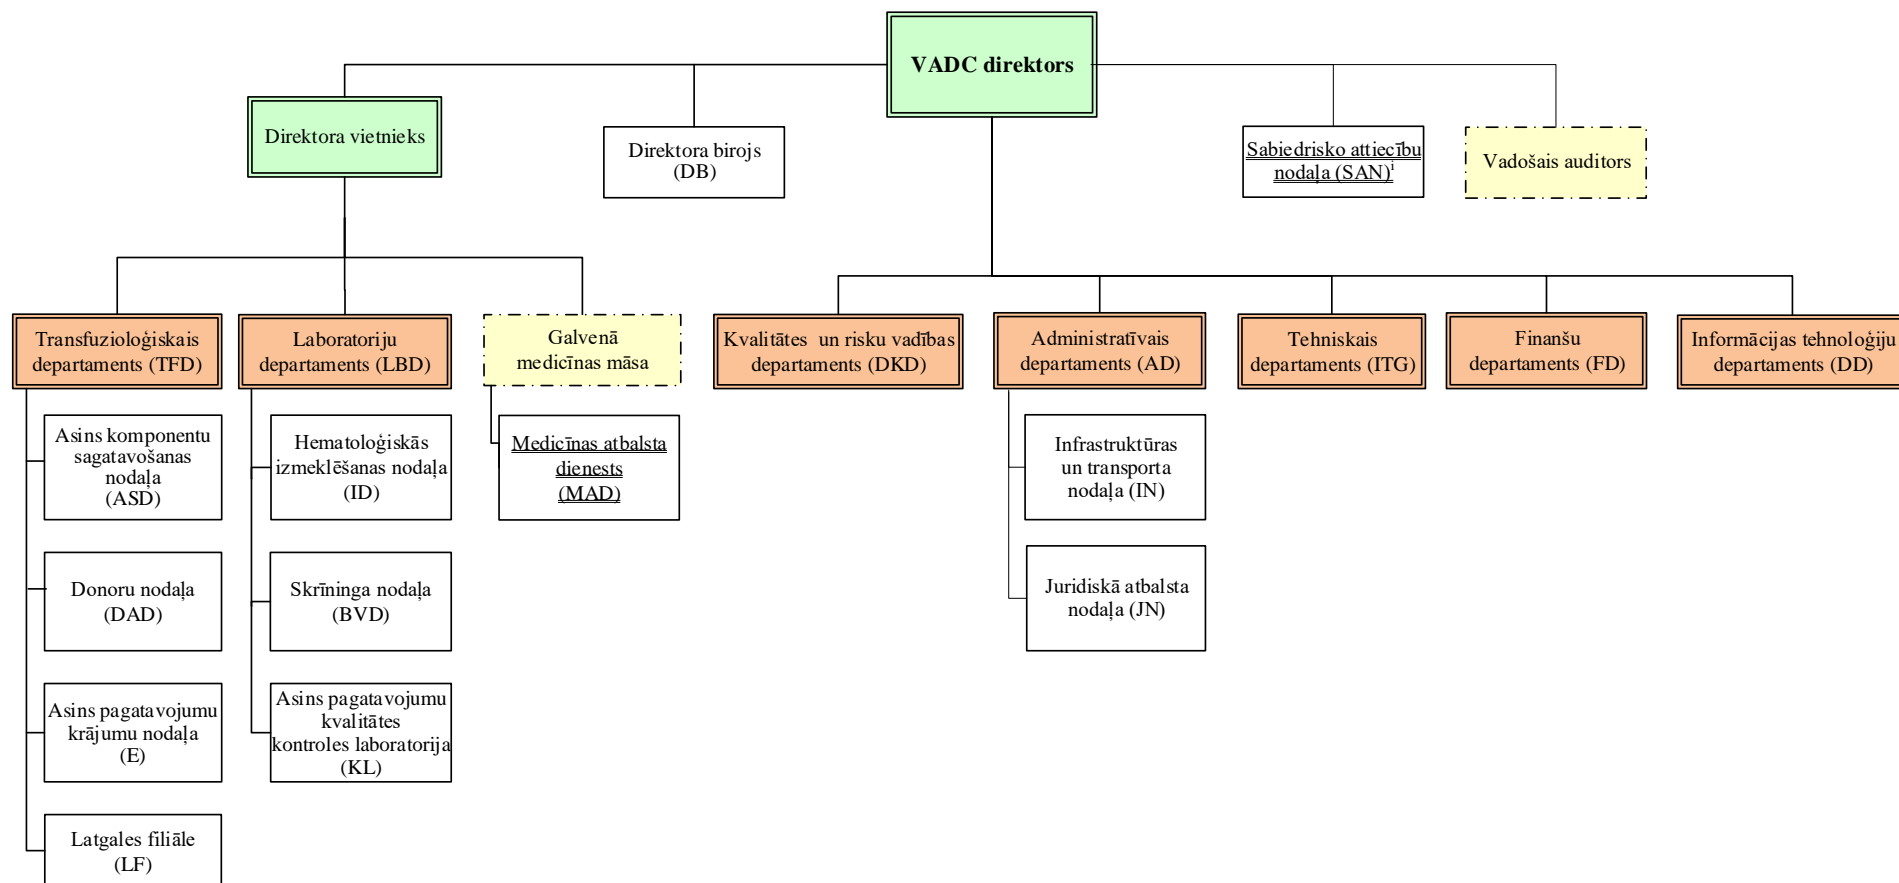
VADC direktors

Direktora vietnieks

Direktora birojs (DB)

Sabiedrisko attiecību nodaļa (SAN)$^{i}$

Vadošais auditors

Transfuzioloģiskais departaments (TFD)

Asins komponentu sagatavošanas nodaļa (ASD)

Donoru nodaļa (DAD)

Asins pagatavojumu krājumu nodaļa (E)

Latgales filiāle (LF)

Laboratoriju departaments (LBD)

Hematoloģiskās izmeklēšanas nodaļa (ID)

Skrīninga nodaļa (BVD)

Asins pagatavojumu kvalitātes kontroles laboratorija (KL)

Galvenā medicīnas māsa

Medicīnas atbalsta dienests (MAD)

Kvalitātes un risku vadības departaments (DKD)

Administratīvais departaments (AD)

Infrastruktūras un transporta nodaļa (IN)

Juridiskā atbalsta nodaļa (JN)

Tehniskais departaments (ITG)

Finanšu departaments (FD)

Informācijas tehnoloģiju departaments (DD)